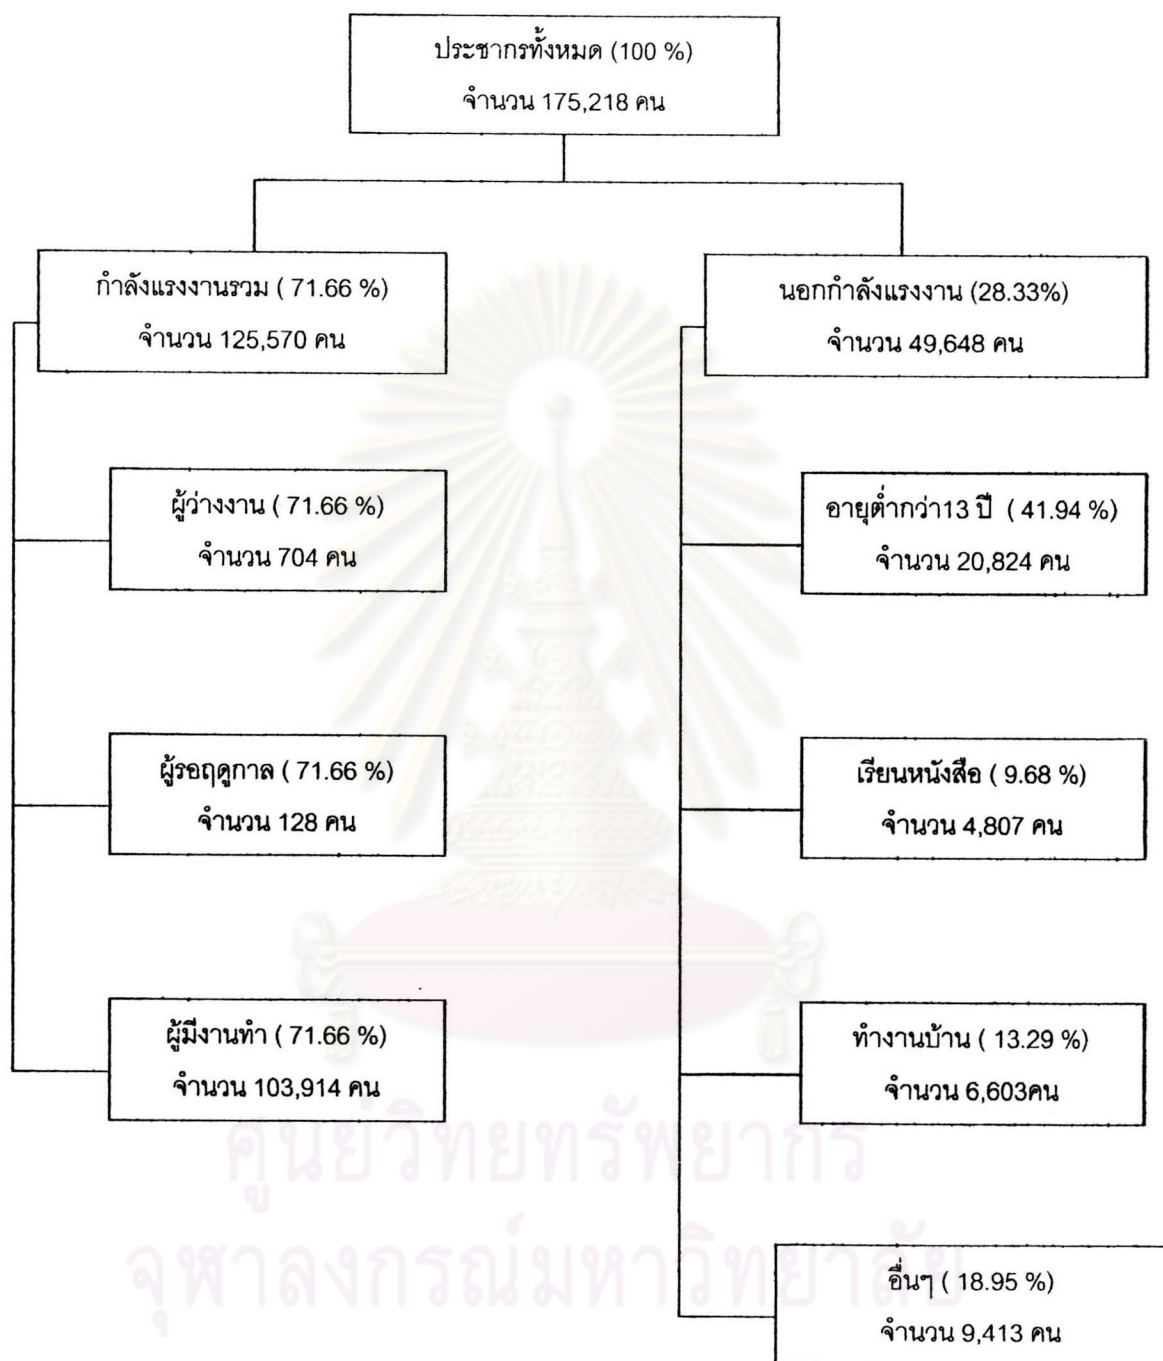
ประชากรทั้งหมด (100 %)
จำนวน 175,218 คน

กำลังแรงงานรวม ( 71.66 %)
จำนวน 125,570 คน

นอกกำลังแรงงาน (28.33%)
จำนวน 49,648 คน

ผู้ว่างงาน ( 71.66 %)
จำนวน 704 คน

ผู้รอฤดูกาล ( 71.66 %)
จำนวน 128 คน

ผู้มีงานทำ ( 71.66 %)
จำนวน 103,914 คน

อายุต่ำกว่า13 ปี ( 41.94 %)
จำนวน 20,824 คน

เรียนหนังสือ ( 9.68 %)
จำนวน 4,807 คน

ทำงานบ้าน ( 13.29 %)
จำนวน 6,603คน

อื่นๆ ( 18.95 %)
จำนวน 9,413 คน

ศูนย์วิทยทรัพยากร
จุฬาลงกรณ์มหาวิทยาลัย